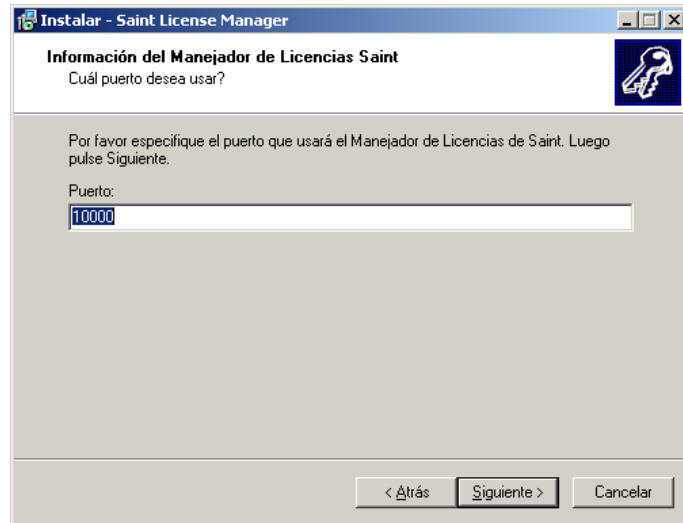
Instalar - Saint License Manager

Información del Manejador de Licencias Saint
Cuál puerto desea usar?

Por favor especifique el puerto que usará el Manejador de Licencias de Saint. Luego pulse Siguiente.

Puerto:
10000

< Atrás
Siguiente >
Cancelar